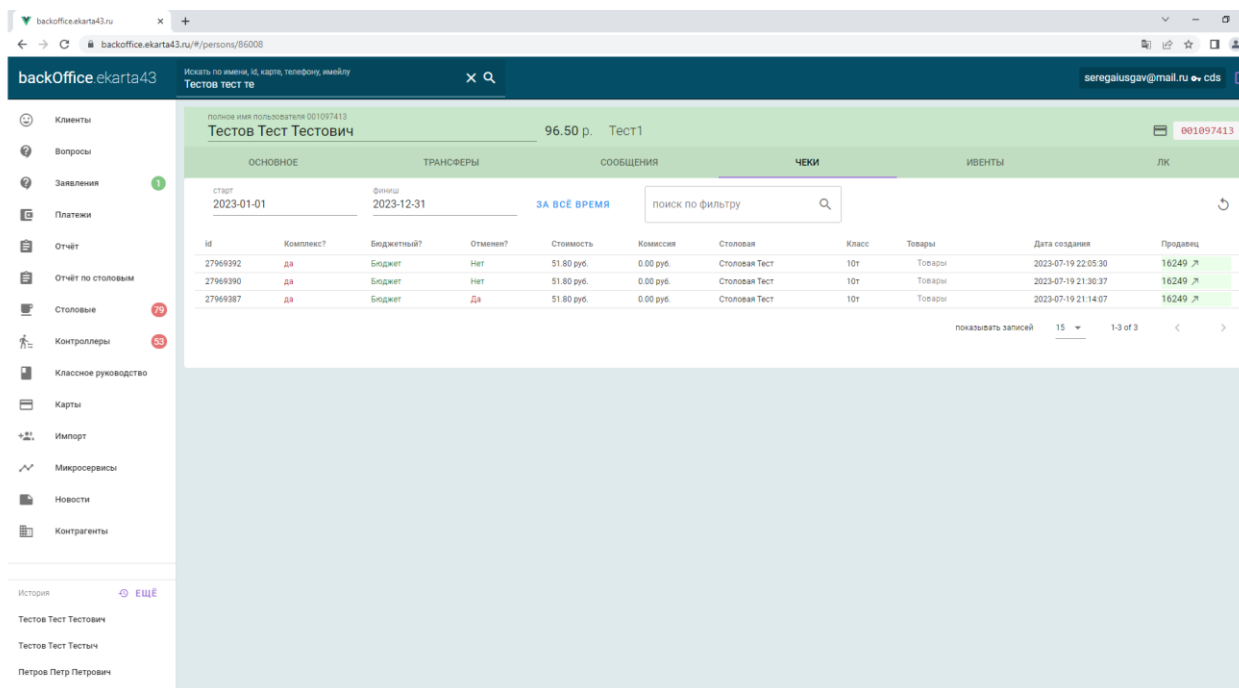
backoffice.ekarta43.ru
backoffice.ekarta43.ru/#/persons/86008

backOffice.ekarta43
Искать по имени, id, карте, телефону, имейлу
Тестов тест те
seregaiusgav@mail.ru cds

Клиенты
Вопросы
Заявления 1
Платежи
Отчёт
Отчёт по столовым
Столовые 79
Контроллеры 53
Классное руководство
Карты
Импорт
Микросервисы
Новости
Контрагенты

История
ЕЩЁ
Тестов Тест Тестович
Тестов Тест Тестыч
Петров Петр Петрович

полное имя пользователя 001097413
Тестов Тест Тестович
96.50 р. Тест1
001097413

ОСНОВНОЕ
ТРАНСФЕРЫ
СООБЩЕНИЯ
ЧЕКИ
ИВЕНТЫ
ЛК

старт
2023-01-01
финиш
2023-12-31
ЗА ВСЁ ВРЕМЯ
поиск по фильтру

| id | Комплекс? | Бюджетный? | Отменен? | Стоимость | Комиссия | Столовая | Класс | Товары | Дата создания | Продавец |
|---|---|---|---|---|---|---|---|---|---|---|
| 27969392 | да | Бюджет | Нет | 51.80 руб. | 0.00 руб. | Столовая Тест | 10т | Товары | 2023-07-19 22:05:30 | 16249 |
| 27969390 | да | Бюджет | Нет | 51.80 руб. | 0.00 руб. | Столовая Тест | 10т | Товары | 2023-07-19 21:30:37 | 16249 |
| 27969387 | да | Бюджет | Да | 51.80 руб. | 0.00 руб. | Столовая Тест | 10т | Товары | 2023-07-19 21:14:07 | 16249 |

показывать записей 15
1-3 of 3